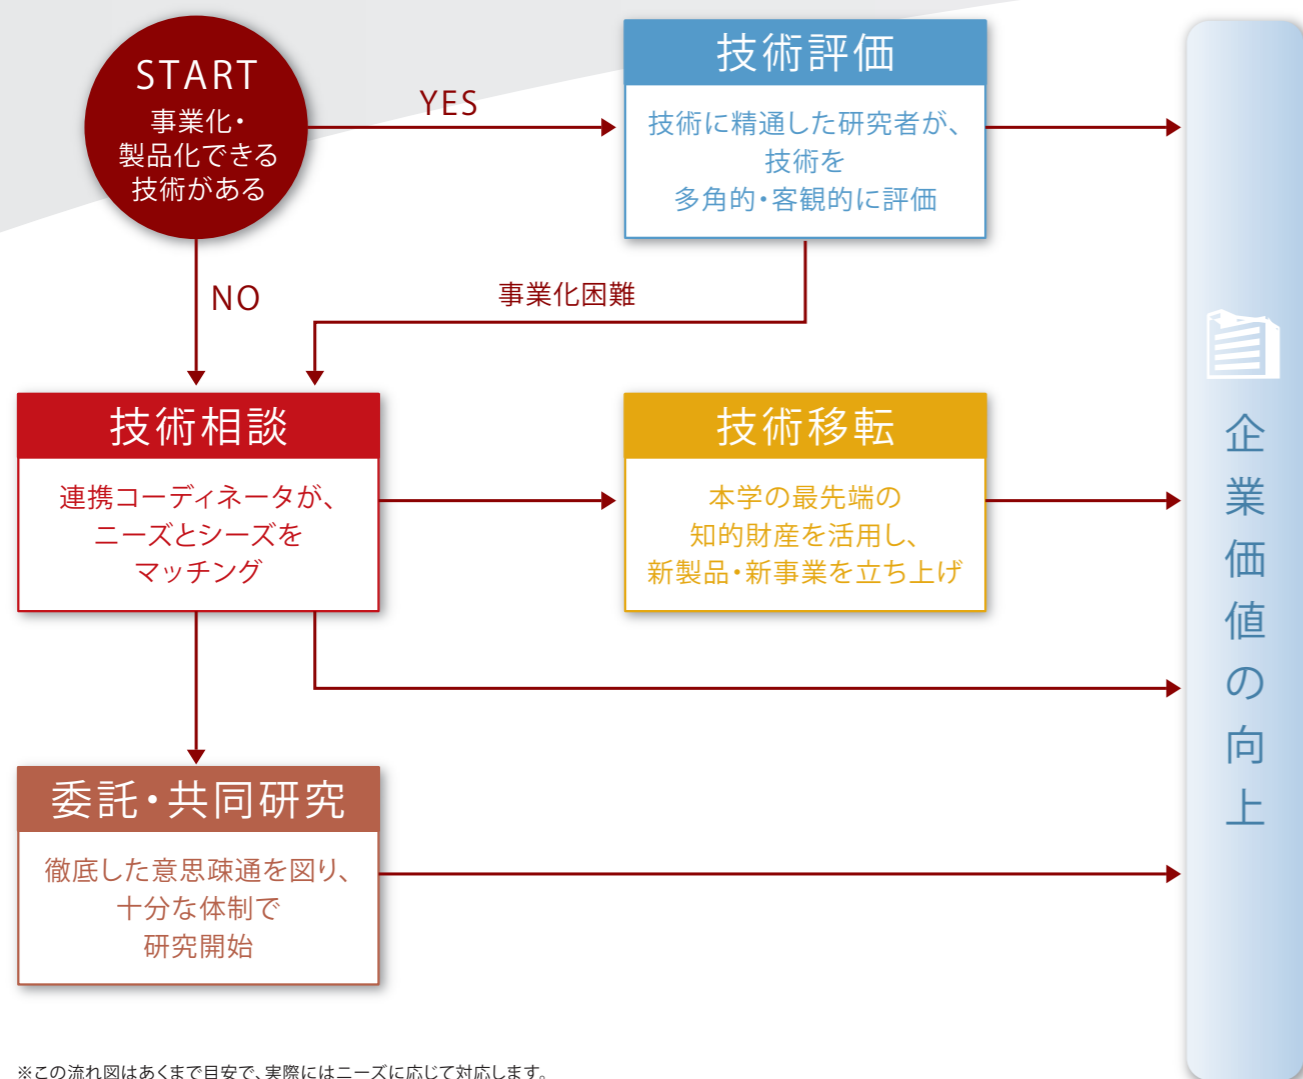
START
事業化・
製品化できる
技術がある

YES

技術評価

技術に精通した研究者が、
技術を
多角的・客観的に評価

NO

事業化困難

技術相談

連携コーディネータが、
ニーズとシーズを
マッチング

技術移転

本学の最先端の
知的財産を活用し、
新製品・新事業を立ち上げ

委託・共同研究

徹底した意思疎通を図り、
十分な体制で
研究開始

企業価値の向上

※この流れ図はあくまで目安で、実際にはニーズに応じて対応します。